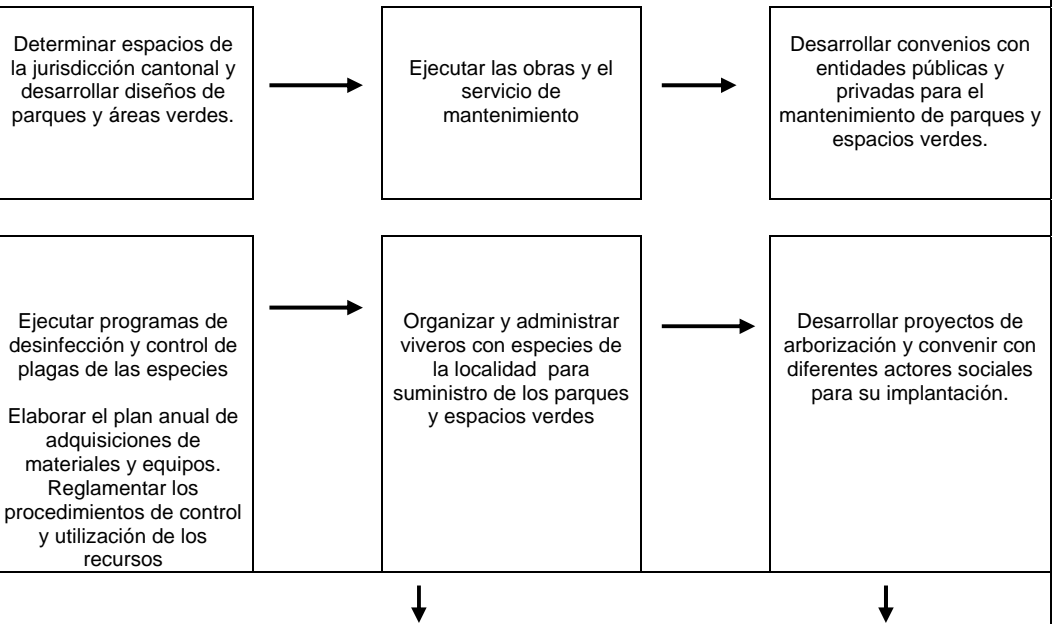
Determinar espacios de la jurisdicción cantonal y desarrollar diseños de parques y áreas verdes.

Ejecutar las obras y el servicio de mantenimiento

Desarrollar convenios con entidades públicas y privadas para el mantenimiento de parques y espacios verdes.

Ejecutar programas de desinfección y control de plagas de las especies

Elaborar el plan anual de adquisiciones de materiales y equipos. Reglamentar los procedimientos de control y utilización de los recursos

Organizar y administrar viveros con especies de la localidad para suministro de los parques y espacios verdes

Desarrollar proyectos de arborización y convenir con diferentes actores sociales para su implantación.